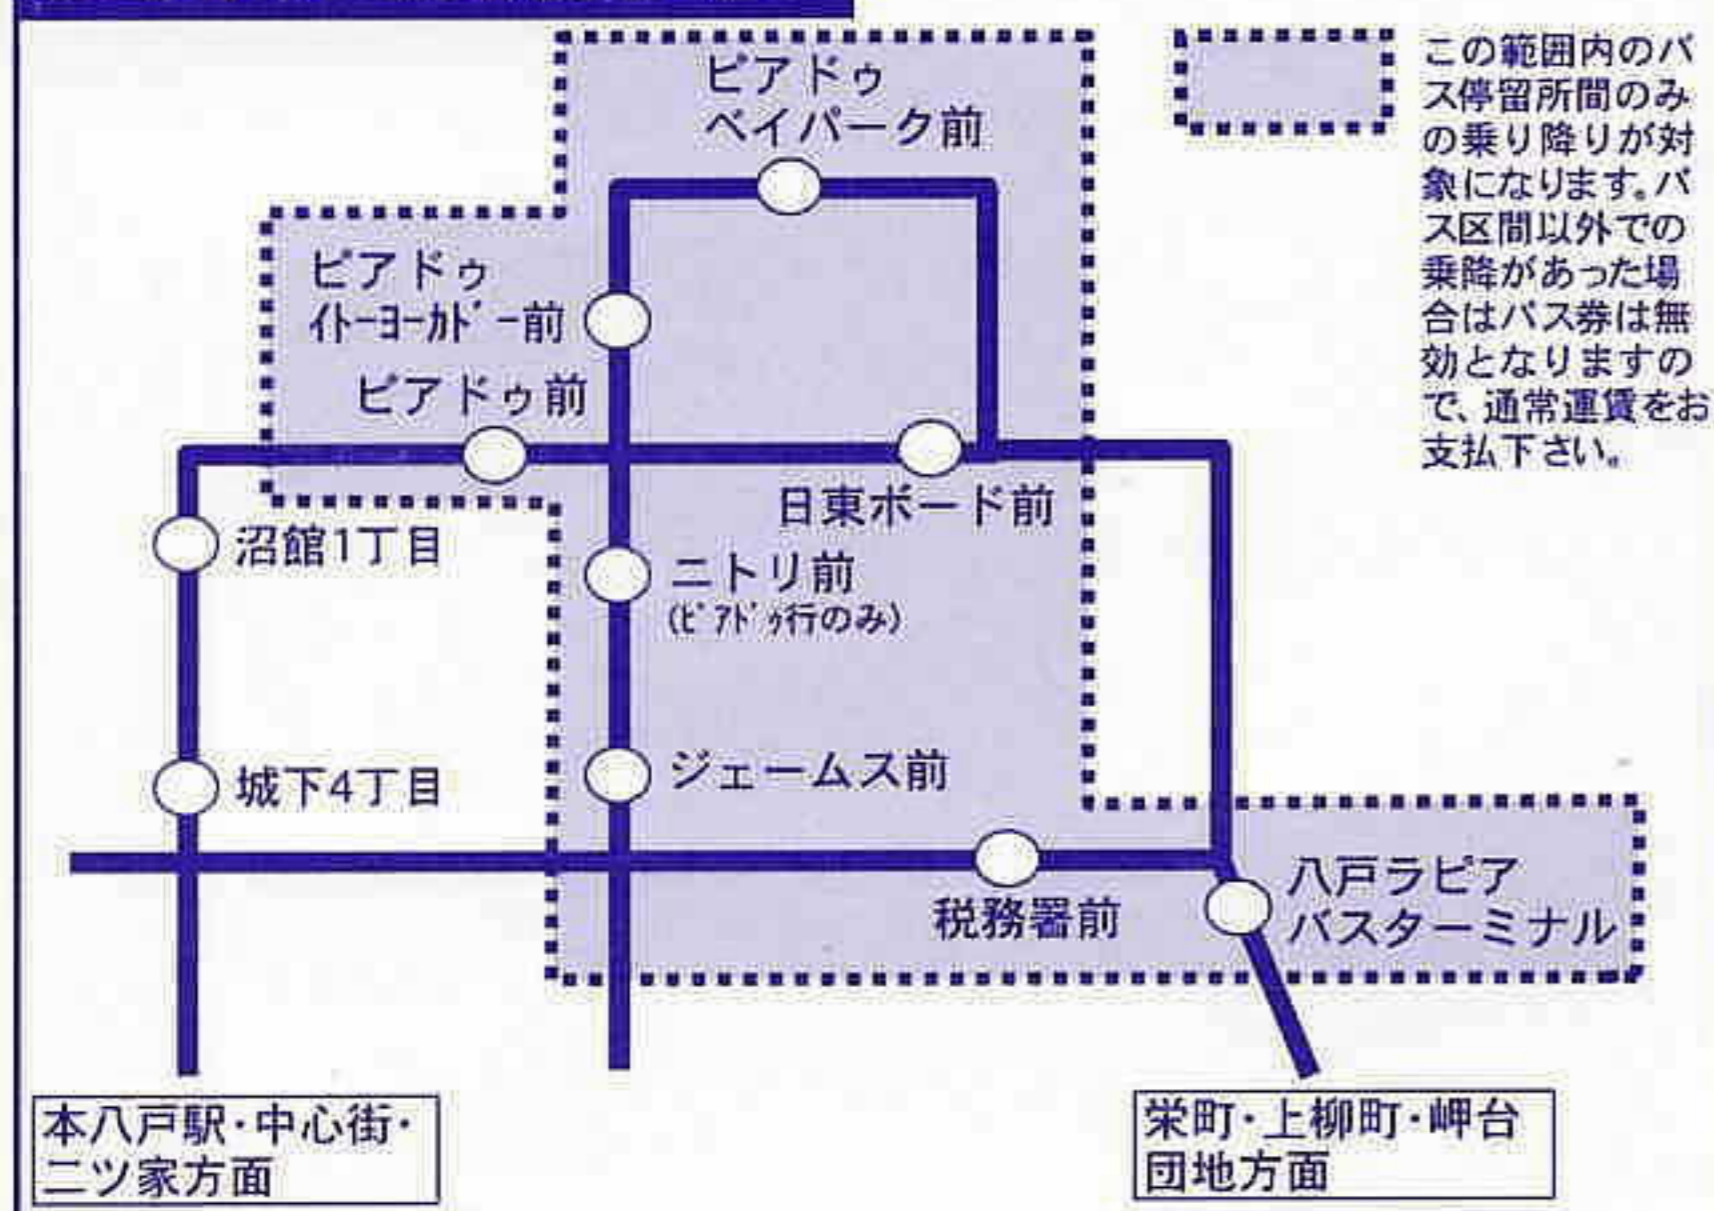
ピアドゥ
ベイパーク前

この範囲内のバス停留所間のみの乗り降りが対象になります。バス区間以外での乗降があった場合はバス券は無効となりますので、通常運賃をお支払下さい。

ピアドゥ
イトーヨーカドー前

ピアドゥ前

日東ボード前

沼館1丁目

ニトリ前
(ピアドゥ行のみ)

城下4丁目

ジェームス前

税務署前

八戸ラピア
バスターミナル

本八戸駅・中心街・
二ツ家方面

栄町・上柳町・岬台
団地方面